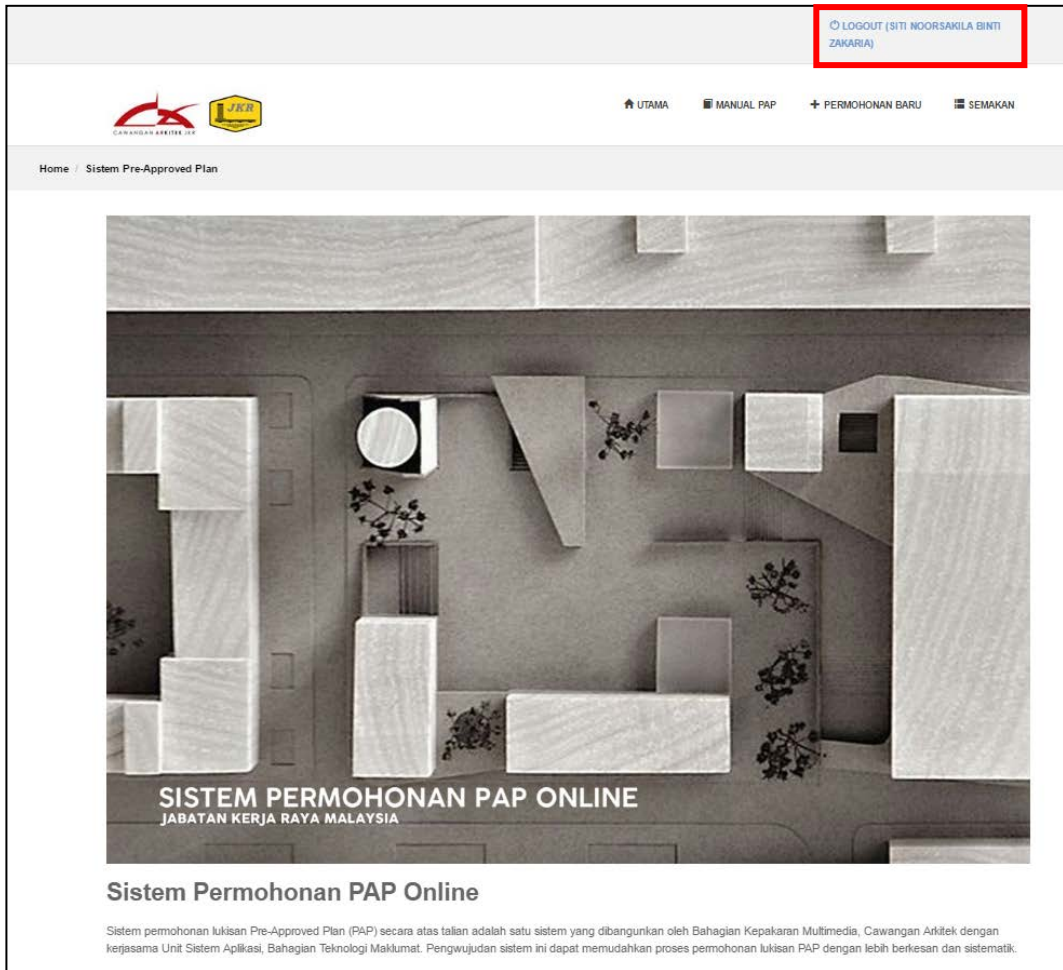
LOGOUT (SITI NOORSAKILA BINTI ZAKARIA)

CAWANGAN ARKITEK JKR

JKR

UTAMA MANUAL PAP + PERMOHONAN BARU SEMAKAN

Home / Sistem Pre-Approved Plan

SISTEM PERMOHONAN PAP ONLINE
JABATAN KERJA RAYA MALAYSIA

Sistem Permohonan PAP Online

Sistem permohonan lukisan Pre-Approved Plan (PAP) secara atas talian adalah satu sistem yang dibangunkan oleh Bahagian Kepakaran Multimedia, Cawangan Arkitek dengan kerjasama Unit Sistem Aplikasi, Bahagian Teknologi Maklumat. Pengwujudan sistem ini dapat memudahkan proses permohonan lukisan PAP dengan lebih berkesan dan sistematik.